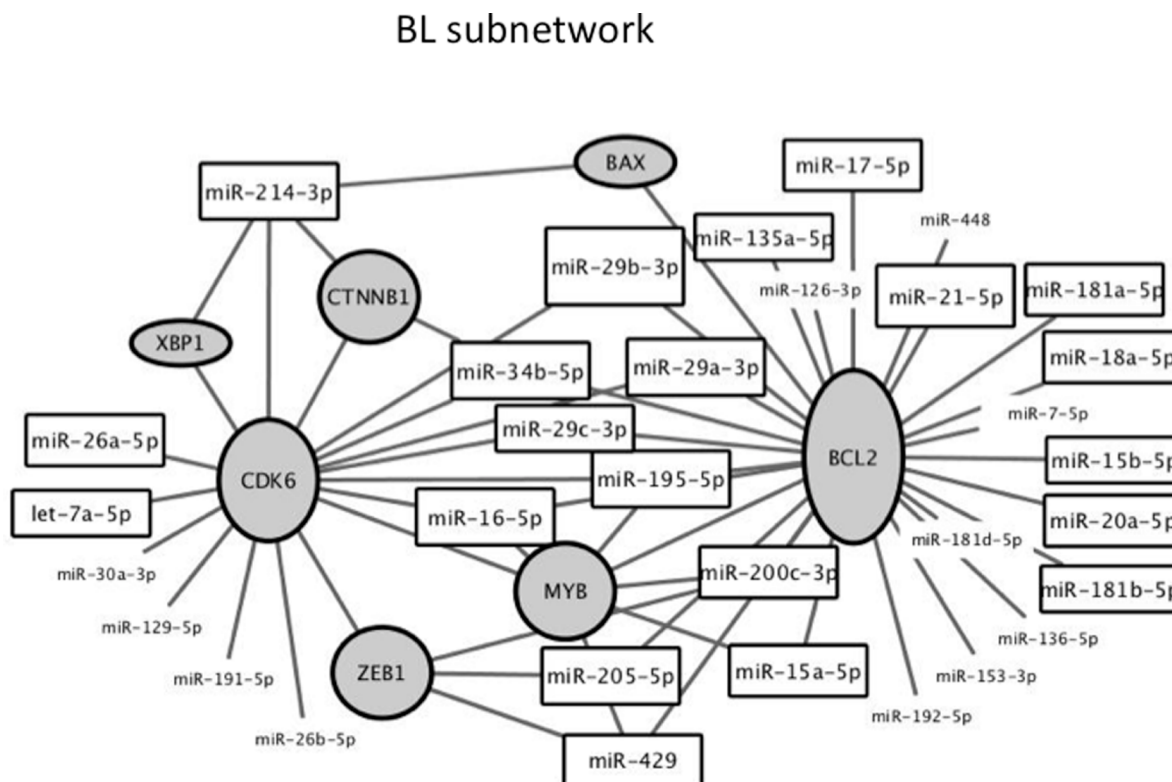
BL subnetwork

miR-214-3p
BAX
miR-17-5p
miR-448
miR-135a-5p
miR-29b-3p
miR-126-3p
CTNNB1
miR-21-5p
miR-181a-5p
XBP1
miR-18a-5p
miR-34b-5p
miR-29a-3p
miR-7-5p
miR-26a-5p
miR-29c-3p
CDK6
BCL2
miR-15b-5p
miR-195-5p
let-7a-5p
miR-16-5p
miR-20a-5p
miR-181d-5p
miR-30a-3p
MYB
miR-200c-3p
miR-181b-5p
miR-129-5p
miR-136-5p
ZEB1
miR-191-5p
miR-205-5p
miR-15a-5p
miR-153-3p
miR-192-5p
miR-26b-5p
miR-429